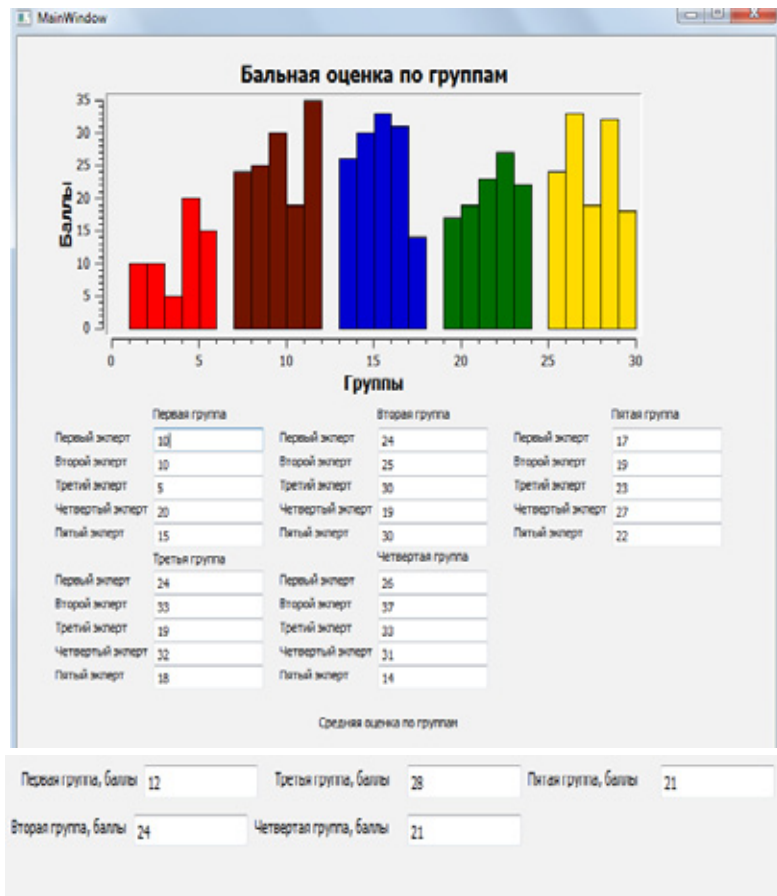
MainWindow

Бальная оценка по группам

Баллы

35
30
25
20
15
10
5
0

0 5 10 15 20 25 30

Группы

Первая группа
Первый эксперт 10
Второй эксперт 10
Третий эксперт 5
Четвертый эксперт 20
Пятый эксперт 15

Вторая группа
Первый эксперт 24
Второй эксперт 25
Третий эксперт 30
Четвертый эксперт 19
Пятый эксперт 30

Пятая группа
Первый эксперт 17
Второй эксперт 19
Третий эксперт 23
Четвертый эксперт 27
Пятый эксперт 22

Третья группа
Первый эксперт 24
Второй эксперт 33
Третий эксперт 19
Четвертый эксперт 32
Пятый эксперт 18

Четвертая группа
Первый эксперт 26
Второй эксперт 37
Третий эксперт 33
Четвертый эксперт 31
Пятый эксперт 14

Средняя оценка по группам

Первая группа, баллы 12
Третья группа, баллы 28
Пятая группа, баллы 21
Вторая группа, баллы 24
Четвертая группа, баллы 21